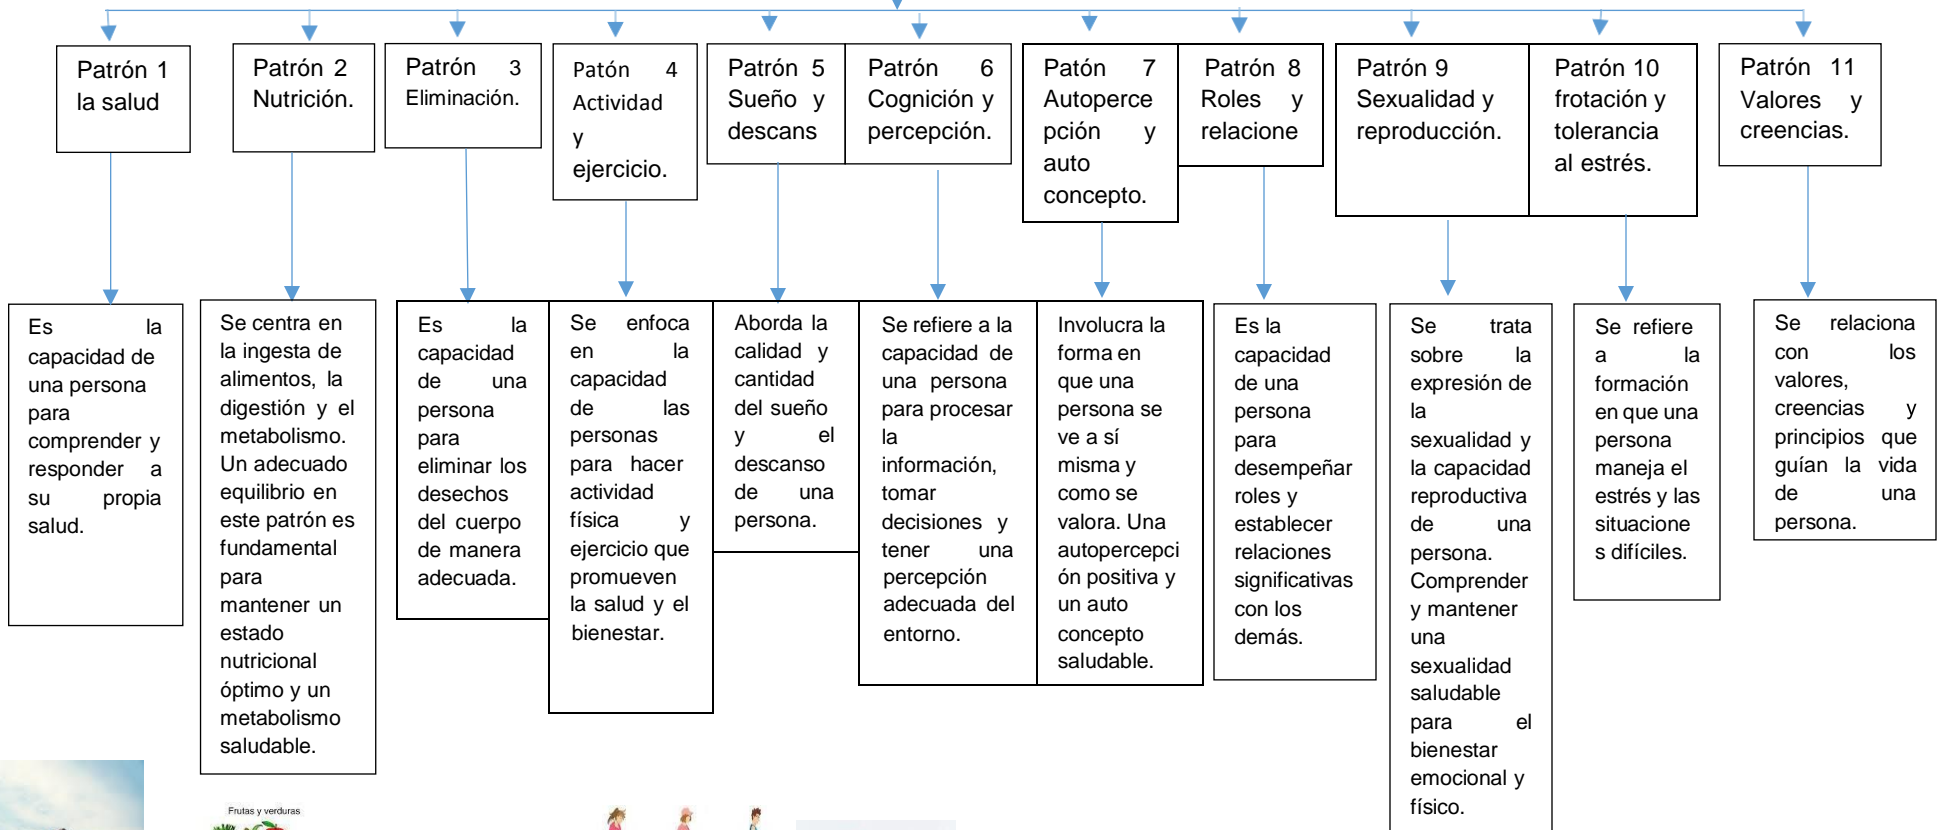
Patrón 1 la salud

Patrón 2 Nutrición.

Patrón 3 Eliminación.

Patón 4 Actividad y ejercicio.

Patrón 5 Sueño y descans

Patrón 6 Cognición y percepción.

Patón 7 Autopercepción y auto concepto.

Patrón 8 Roles y relacione

Patrón 9 Sexualidad y reproducción.

Patrón 10 frotación y tolerancia al estrés.

Patrón 11 Valores y creencias.

Es la capacidad de una persona para comprender y responder a su propia salud.

Se centra en la ingesta de alimentos, la digestión y el metabolismo. Un adecuado equilibrio en este patrón es fundamental para mantener un estado nutricional óptimo y un metabolismo saludable.

Es la capacidad de una persona para eliminar los desechos del cuerpo de manera adecuada.

Se enfoca en la capacidad de las personas para hacer actividad física y ejercicio que promueven la salud y el bienestar.

Aborda la calidad y cantidad del sueño y el descanso de una persona.

Se refiere a la capacidad de una persona para procesar la información, tomar decisiones y tener una percepción adecuada del entorno.

Involucra la forma en que una persona se ve a sí misma y como se valora. Una autopercepción positiva y un auto concepto saludable.

Es la capacidad de una persona para desempeñar roles y establecer relaciones significativas con los demás.

Se trata sobre la expresión de la sexualidad y la capacidad reproductiva de una persona. Comprender y mantener una sexualidad saludable para el bienestar emocional y físico.

Se refiere a la formación en que una persona maneja el estrés y las situaciones difíciles.

Se relaciona con los valores, creencias y principios que guían la vida de una persona.

Frutas y verduras